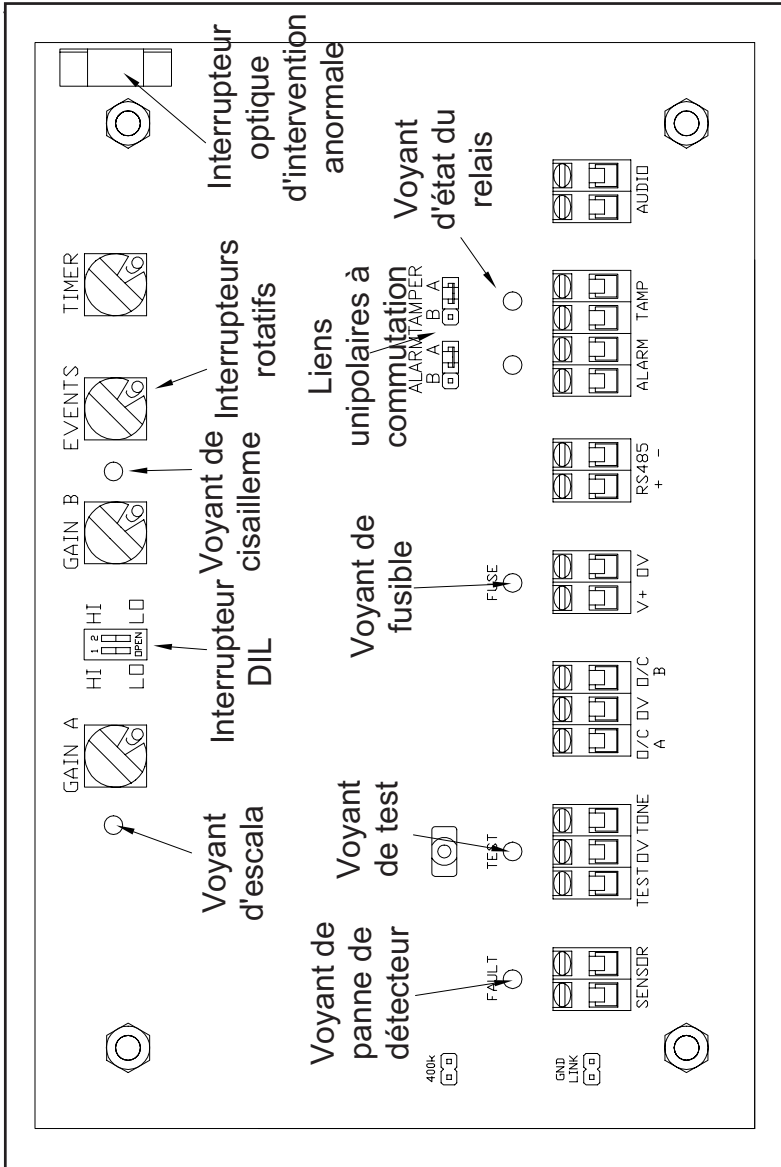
Interrupteur optique d'intervention anormale

Voyant d'état du relais

TIMER

Interrupteurs rotatifs

Liens unipolaires à commutation

ALARM TAMPER
B A B A

EVENTS

Voyant de cisailleme

GAIN B

Voyant de fusible

FUSE

HI 1 2 HI
OPEN
LO LO

Interrupteur DIL

GAIN A

Voyant d'escala

Voyant de test

TEST

Voyant de panne de détecteur

FAULT

400k

GND LINK

AUDIO

ALARM TAMP

RS485
+ -

V+ 0V

D/C 0V D/C
A B

TEST 0V TONE

SENSOR